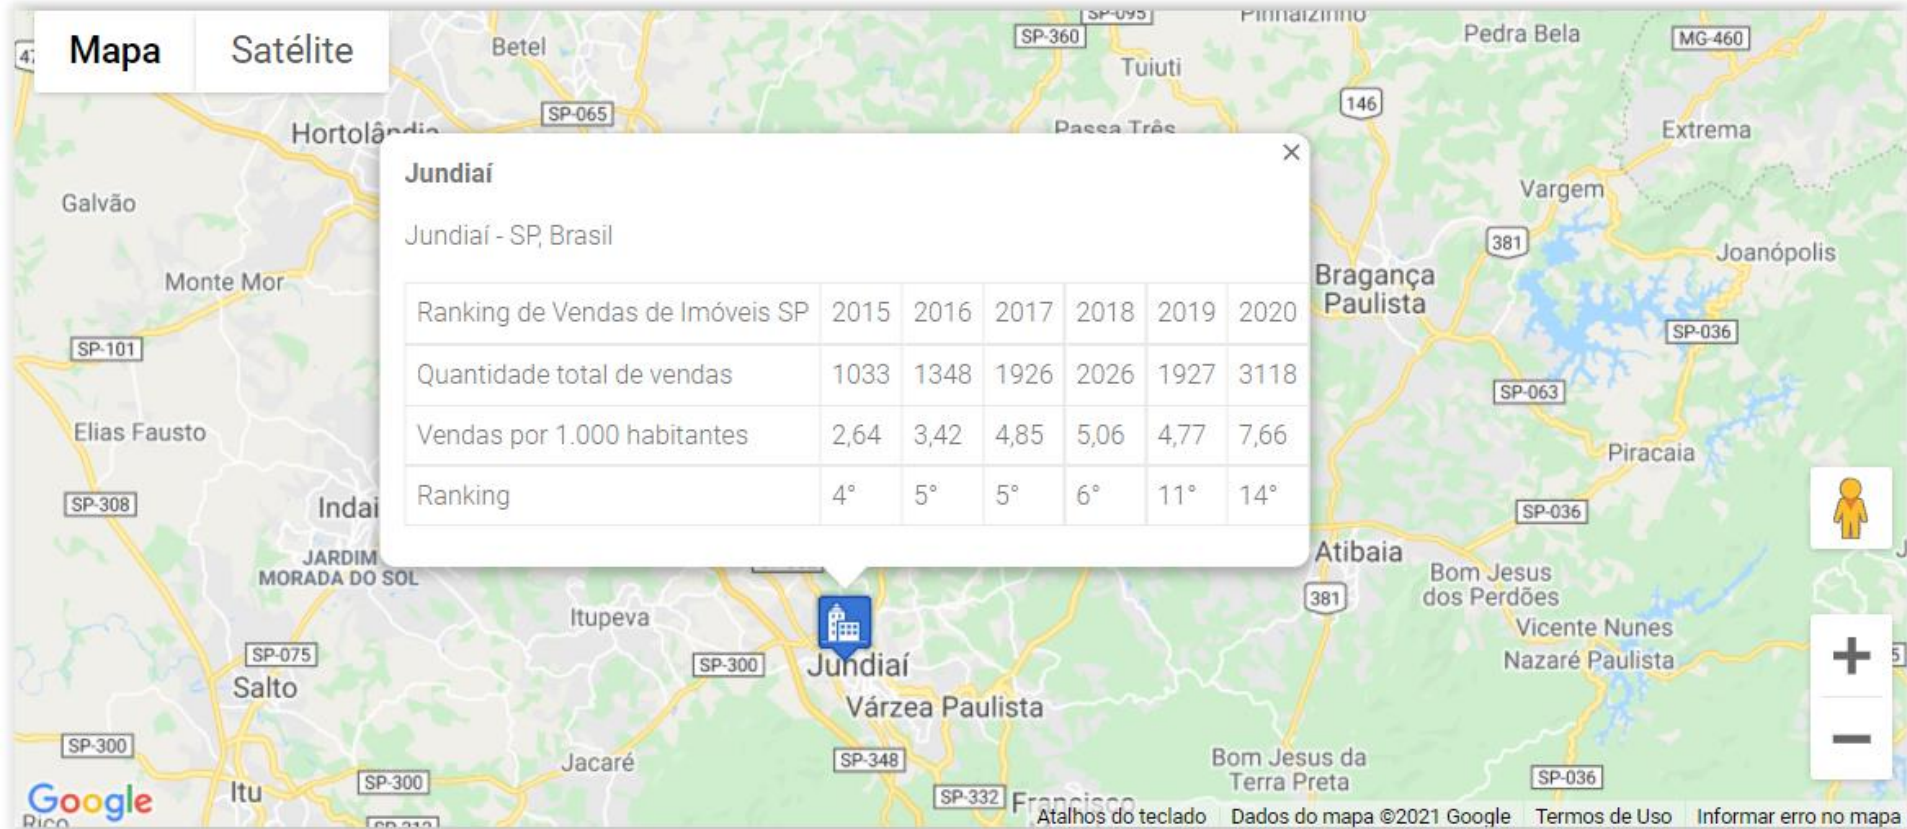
Mapa Satélite

Betel SP-360 SP-095 Pinhalzinho Pedra Bela MG-460
Tuiuti
SP-065 146
Hortolândia Passa Três Extrema
Galvão Vargem
381 Joanópolis
Monte Mor Bragança Paulista
SP-101 SP-036
SP-063
Elias Fausto Piracaia
SP-308 Indaiatuba SP-036
JARDIM MORADA DO SOL Atibaia
Bom Jesus dos Perdões
Itupeva 381
Vicente Nunes
SP-075 SP-300 Jundiaí Nazaré Paulista
Salto Várzea Paulista
SP-300 Jacaré SP-348 Bom Jesus da Terra Preta
SP-300 SP-036
Itu SP-332 Francisco

Jundiaí

Jundiaí - SP, Brasil

| Ranking de Vendas de Imóveis SP | 2015 | 2016 | 2017 | 2018 | 2019 | 2020 |
|---|---|---|---|---|---|---|
| Quantidade total de vendas | 1033 | 1348 | 1926 | 2026 | 1927 | 3118 |
| Vendas por 1.000 habitantes | 2,64 | 3,42 | 4,85 | 5,06 | 4,77 | 7,66 |
| Ranking | 4° | 5° | 5° | 6° | 11° | 14° |

Google
Atalhos do teclado Dados do mapa ©2021 Google Termos de Uso Informar erro no mapa